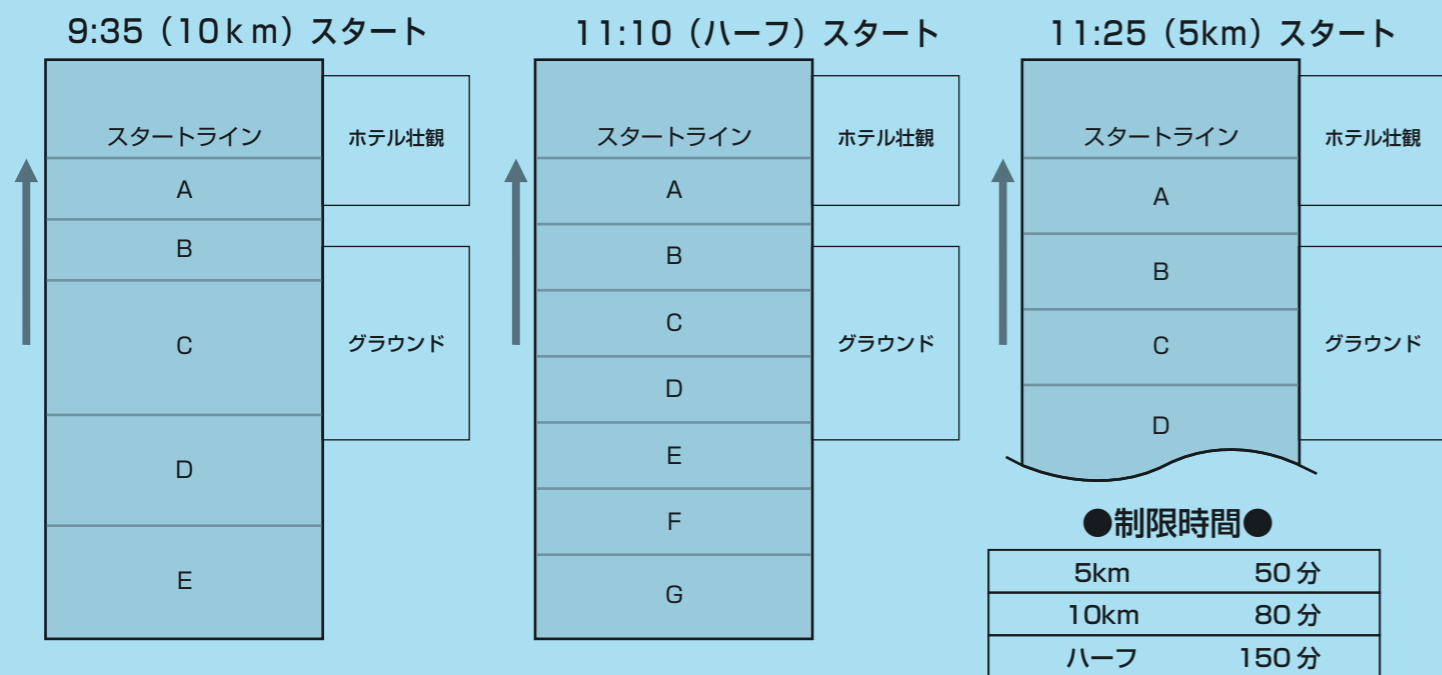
9:35（10ｋｍ）スタート

スタートライン
A
B
C
D
E

ホテル壮観
グラウンド

11:10（ハーフ）スタート

スタートライン
A
B
C
D
E
F
G

ホテル壮観
グラウンド

11:25（5km）スタート

スタートライン
A
B
C
D

ホテル壮観
グラウンド

●制限時間●

| 5km | 50分 |
|---|---|
| 10km | 80分 |
| ハーフ | 150分 |